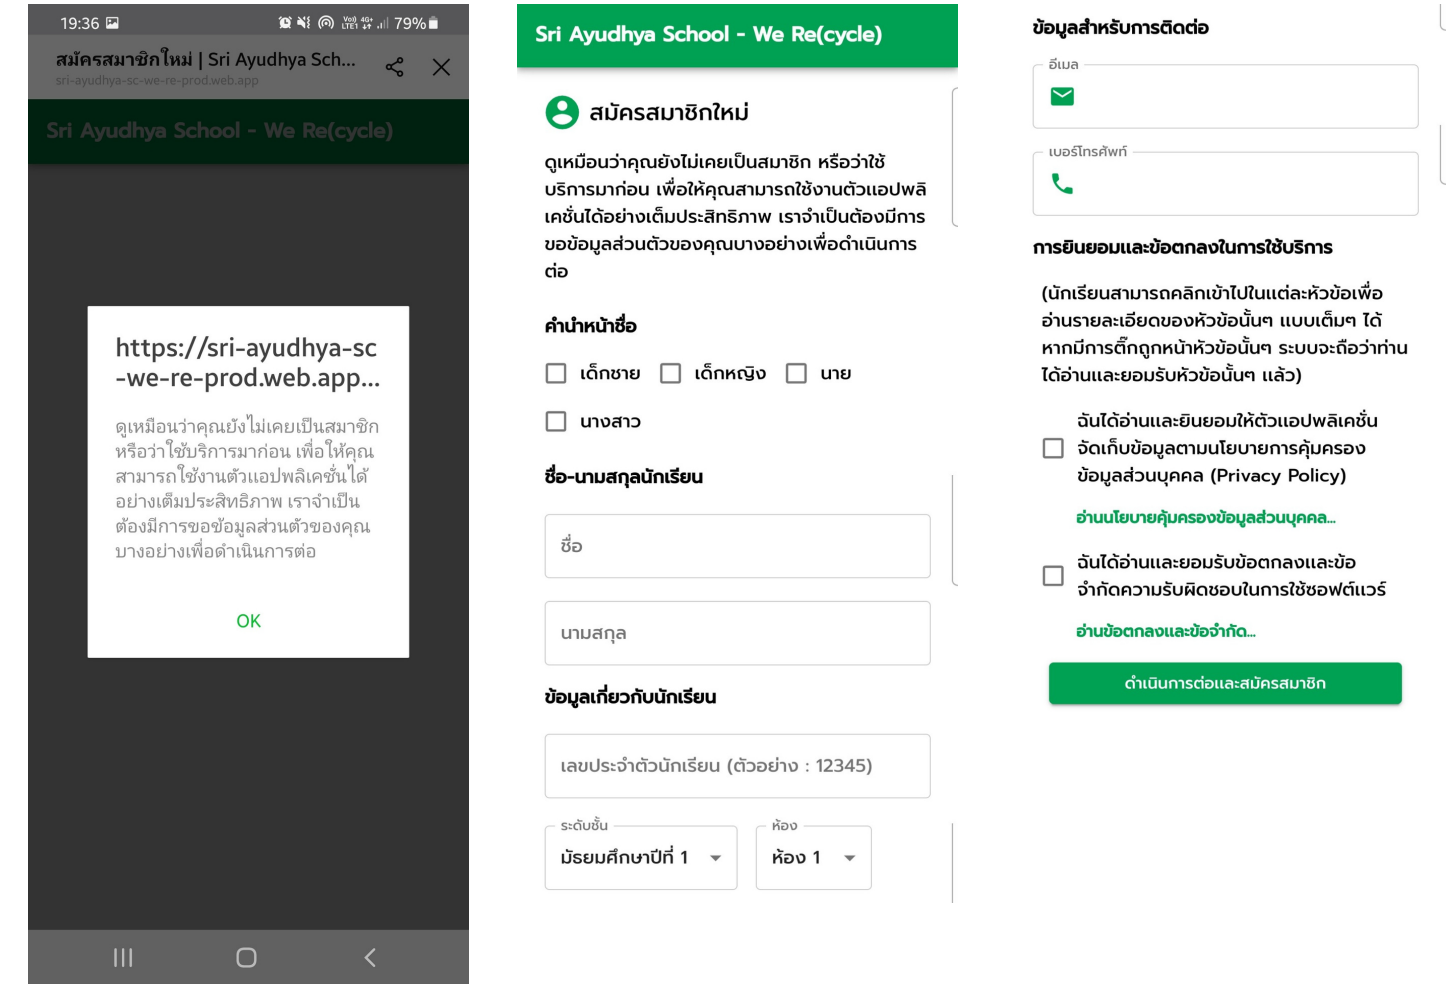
19:36 79%

สมัครสมาชิกใหม่ | Sri Ayudhya Sch...
sri-ayudhya-sc-we-re-prod.web.app

Sri Ayudhya School - We Re(cycle)

https://sri-ayudhya-sc-we-re-prod.web.app...

ดูเหมือนว่าคุณยังไม่เคยเป็นสมาชิก หรือว่าใช้บริการมาก่อน เพื่อให้คุณสามารถใช้งานตัวแอปพลิเคชั่นได้อย่างเต็มประสิทธิภาพ เราจำเป็นต้องมีการขอข้อมูลส่วนตัวของคุณบางอย่างเพื่อดำเนินการต่อ

OK

Sri Ayudhya School - We Re(cycle)

สมัครสมาชิกใหม่

ดูเหมือนว่าคุณยังไม่เคยเป็นสมาชิก หรือว่าใช้บริการมาก่อน เพื่อให้คุณสามารถใช้งานตัวแอปพลิเคชั่นได้อย่างเต็มประสิทธิภาพ เราจำเป็นต้องมีการขอข้อมูลส่วนตัวของคุณบางอย่างเพื่อดำเนินการต่อ

คำนำหน้าชื่อ

เด็กชาย เด็กหญิง นาย นางสาว

ชื่อ-นามสกุลนักเรียน

ชื่อ

นามสกุล

ข้อมูลเกี่ยวกับนักเรียน

เลขประจำตัวนักเรียน (ตัวอย่าง : 12345)

ระดับชั้น
มัธยมศึกษาปีที่ 1

ห้อง
ห้อง 1

ข้อมูลสำหรับการติดต่อ

อีเมล

เบอร์โทรศัพท์

การยินยอมและข้อตกลงในการใช้บริการ

(นักเรียนสามารถคลิกเข้าไปในแต่ละหัวข้อเพื่ออ่านรายละเอียดของหัวข้อนั้นๆ แบบเต็มๆ ได้ หากมีการติ๊กถูกหน้าหัวข้อนั้นๆ ระบบจะถือว่าท่านได้อ่านและยอมรับหัวข้อนั้นๆ แล้ว)

ฉันได้อ่านและยินยอมให้ตัวแอปพลิเคชั่นจัดเก็บข้อมูลตามนโยบายการคุ้มครองข้อมูลส่วนบุคคล (Privacy Policy)

อ่านนโยบายคุ้มครองข้อมูลส่วนบุคคล...

ฉันได้อ่านและยอมรับข้อตกลงและข้อจำกัดความรับผิดชอบในการใช้ซอฟต์แวร์

อ่านข้อตกลงและข้อจำกัด...

ดำเนินการต่อและสมัครสมาชิก